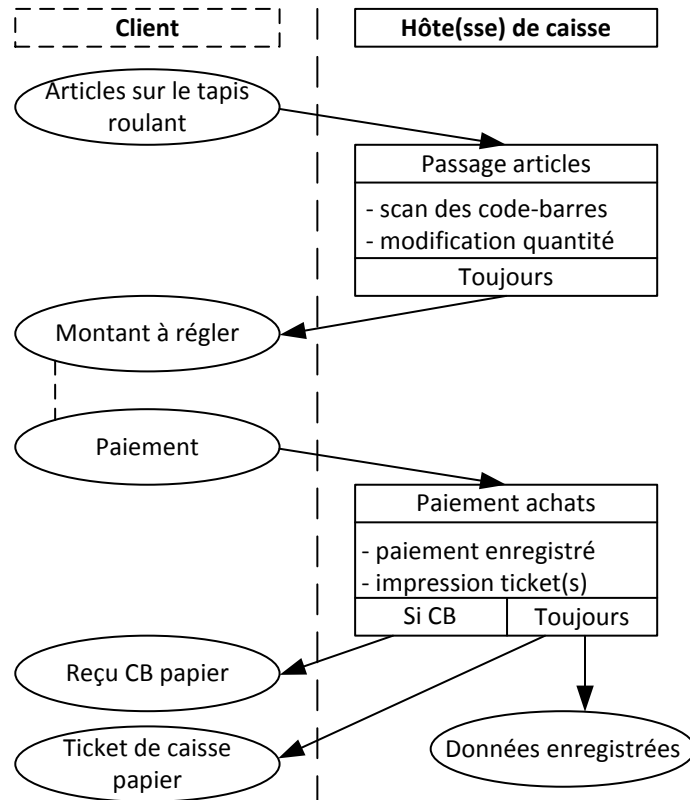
Client

Hôte(sse) de caisse

Articles sur le tapis roulant

Passage articles

- scan des code-barres
- modification quantité

Toujours

Montant à régler

Paiement

Paiement achats

- paiement enregistré
- impression ticket(s)

Si CB

Toujours

Reçu CB papier

Ticket de caisse papier

Données enregistrées